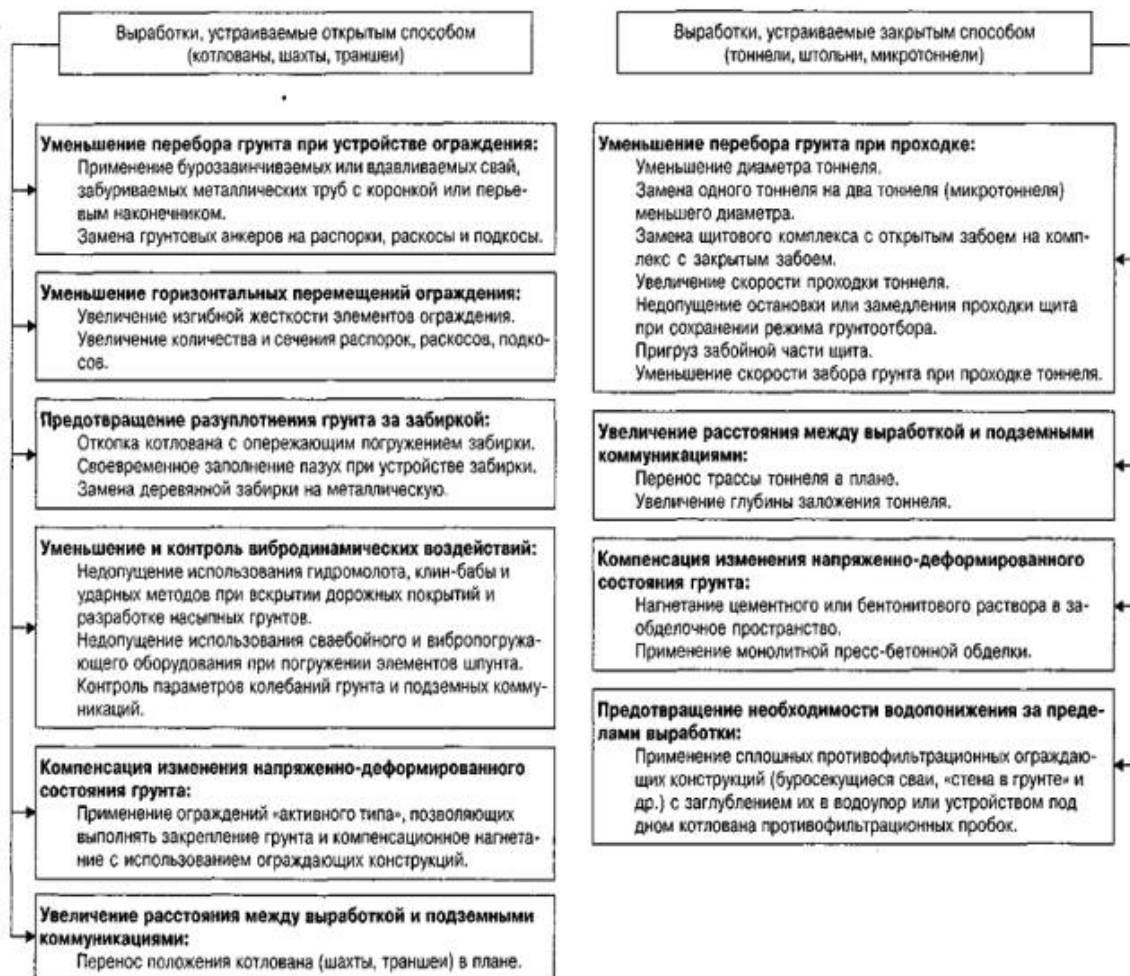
Выработки, устраиваемые открытым способом (котлованы, шахты, траншеи)

Уменьшение перебора грунта при устройстве ограждения:
Применение бурозавинчиваемых или вдавливаемых свай, забуриваемых металлических труб с коронкой или перьевым наконечником.
Замена грунтовых анкеров на распорки, раскосы и подкосы.

Уменьшение горизонтальных перемещений ограждения:
Увеличение изгибной жесткости элементов ограждения.
Увеличение количества и сечения распорок, раскосов, подкосов.

Предотвращение разуплотнения грунта за забиркой:
Откопка котлована с опережающим погружением забирки.
Своевременное заполнение пазух при устройстве забирки.
Замена деревянной забирки на металлическую.

Уменьшение и контроль вибродинамических воздействий:
Недопущение использования гидромолота, клин-бабы и ударных методов при вскрытии дорожных покрытий и разработке насыпных грунтов.
Недопущение использования сваебойного и вибропогружающего оборудования при погружении элементов шпунта.
Контроль параметров колебаний грунта и подземных коммуникаций.

Компенсация изменения напряженно-деформированного состояния грунта:
Применение ограждений «активного типа», позволяющих выполнять закрепление грунта и компенсационное нагнетание с использованием ограждающих конструкций.

Увеличение расстояния между выработкой и подземными коммуникациями:
Перенос положения котлована (шахты, траншеи) в плане.

Выработки, устраиваемые закрытым способом (тоннели, штольни, микротоннели)

Уменьшение перебора грунта при проходке:
Уменьшение диаметра тоннеля.
Замена одного тоннеля на два тоннеля (микротоннеля) меньшего диаметра.
Замена щитового комплекса с открытым забоем на комплекс с закрытым забоем.
Увеличение скорости проходки тоннеля.
Недопущение остановки или замедления проходки щита при сохранении режима грунтоотбора.
Пригруз забойной части щита.
Уменьшение скорости забора грунта при проходке тоннеля.

Увеличение расстояния между выработкой и подземными коммуникациями:
Перенос трассы тоннеля в плане.
Увеличение глубины заложения тоннеля.

Компенсация изменения напряженно-деформированного состояния грунта:
Нагнетание цементного или бентонитового раствора в заобделочное пространство.
Применение монолитной пресс-бетонной обделки.

Предотвращение необходимости водопонижения за пределами выработки:
Применение сплошных противофильтрационных ограждающих конструкций (буросекущиеся сваи, «стена в грунте» и др.) с заглублением их в водоупор или устройством под дном котлована противофильтрационных пробок.